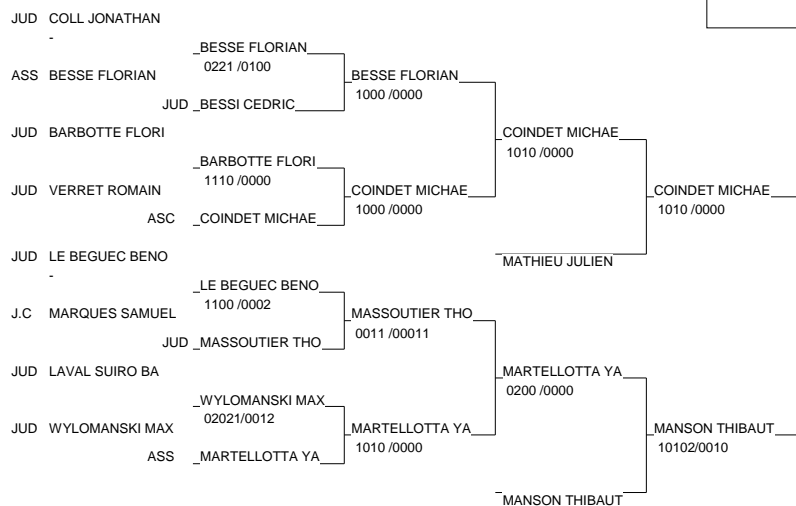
JUD COLL JONATHAN
-
BESSE FLORIAN
0221 /0100
ASS BESSE FLORIAN
BESSE FLORIAN
1000 /0000
JUD BESSI CEDRIC
JUD BARBOTTE FLORI
COINDET MICHAE
1010 /0000
BARBOTTE FLORI
1110 /0000
JUD VERRET ROMAIN
COINDET MICHAE
1000 /0000
COINDET MICHAE
1010 /0000
ASC COINDET MICHAE
JUD LE BEGUEC BENO
MATHIEU JULIEN
-
LE BEGUEC BENO
1100 /0002
J.C MARQUES SAMUEL
MASSOUTIER THO
0011 /00011
JUD MASSOUTIER THO
JUD LAVAL SUIRO BA
MARTELLOTTA YA
0200 /0000
WYLOMANSKI MAX
02021/0012
JUD WYLOMANSKI MAX
MARTELLOTTA YA
1010 /0000
MANSON THIBAUT
10102/0010
ASS MARTELLOTTA YA
MANSON THIBAUT